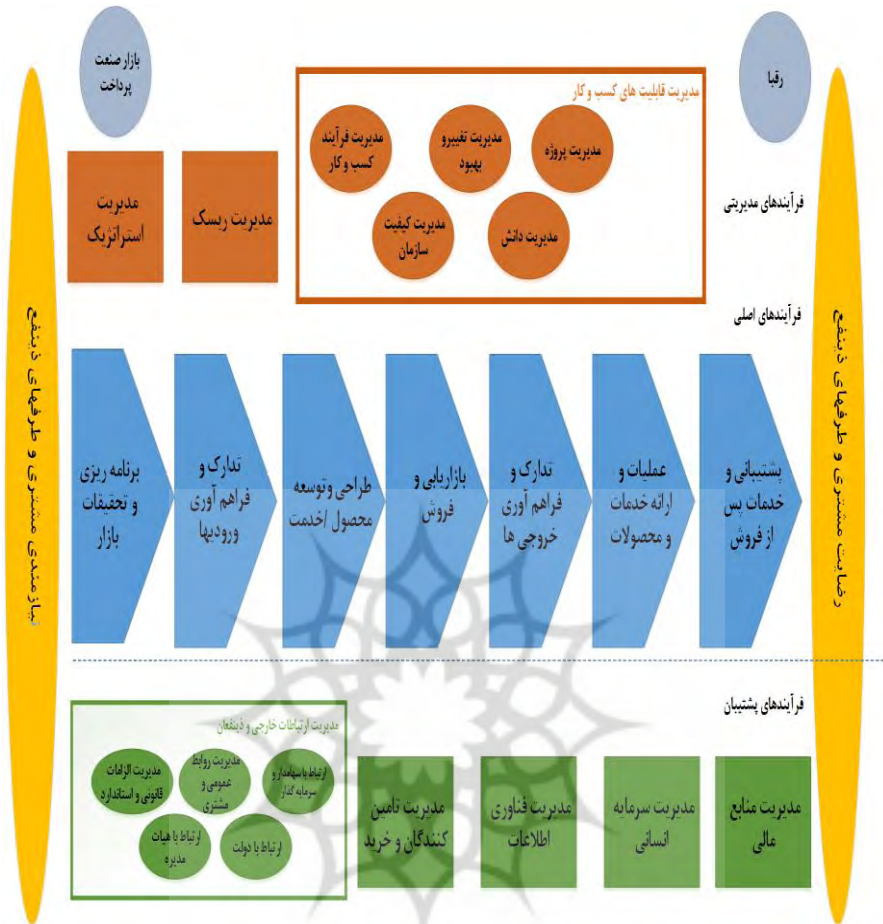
بازار صنعت پرداخت

رقبا

مدیریت قابلیت های کسب و کار

مدیریت پروژه

مدیریت تغییرو بهبود

مدیریت فرآیند کسب و کار

مدیریت دانش

مدیریت کیفیت سازمان

مدیریت ریسک

مدیریت استراتژیک

فرآیندهای مدیریتی

فرآیندهای اصلی

نیازمندی مشتری و طرفهای ذینفع

رضایت مشتری و طرفهای ذینفع

پشتیبانی و خدمات پس از فروش

عملیات و ارائه خدمات و محصولات

تدارک و فراهم آوری خروجی ها

بازاریابی و فروش

طراحی وتوسعه محصول /خدمت

تدارک و فراهم آوری ورودیها

برنامه ریزی و تحقیقات بازار

فرآیندهای پشتیبان

مدیریت ارتباطات خارجی و ذینفعان

مدیریت روابط عمومی و مشتری

ارتباط با سهامدار و سرمایه گذار

مدیریت الزامات قانونی و استاندارد

ارتباط با هیات مدیره

ارتباط با دولت

مدیریت تامین کنندگان و خرید

مدیریت فناوری اطلاعات

مدیریت سرمایه انسانی

مدیریت منابع مالی